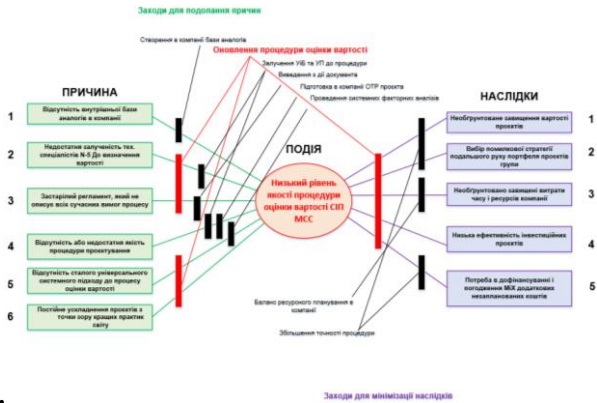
Заходи для подолання причин

Створення в компанії бази аналогів

Оновлення процедури оцінки вартості

Залучення УІБ та УП до процедури

Введення в дії документа

Підготовка в компанії ОТР проекта

Проведення системних факторних аналізів

ПРИЧИНА

1 Відсутність внутрішньої бази аналогів в компанії

2 Недостатня залученість тех. спеціалістів N-5 до визначення вартості

3 Застарілий регламент, який не описує всіх сучасних вимог процесу

4 Відсутність або недостатня якість процедури проектування

5 Відсутність сталого універсального системного підходу до процесу оцінки вартості

6 Постійне ускладнення проектів з точки зору кращих практик світу

ПОДІЯ

Низький рівень якості процедури оцінки вартості СІП МСС

НАСЛІДКИ

1 Необгрунтоване завищення вартості проектів

2 Вибір помилкової стратегії подальшого руху портфеля проектів групи

3 Необгрунтовано завищені витрати часу і ресурсів компанії

4 Низька ефективність інвестиційних проектів

5 Потреба в дофінансуванні і погодження МіХ додаткових незапланованих коштів

Баланс ресурсного планування в компанії

Збільшення точності процедури

Заходи для мінімізації наслідків